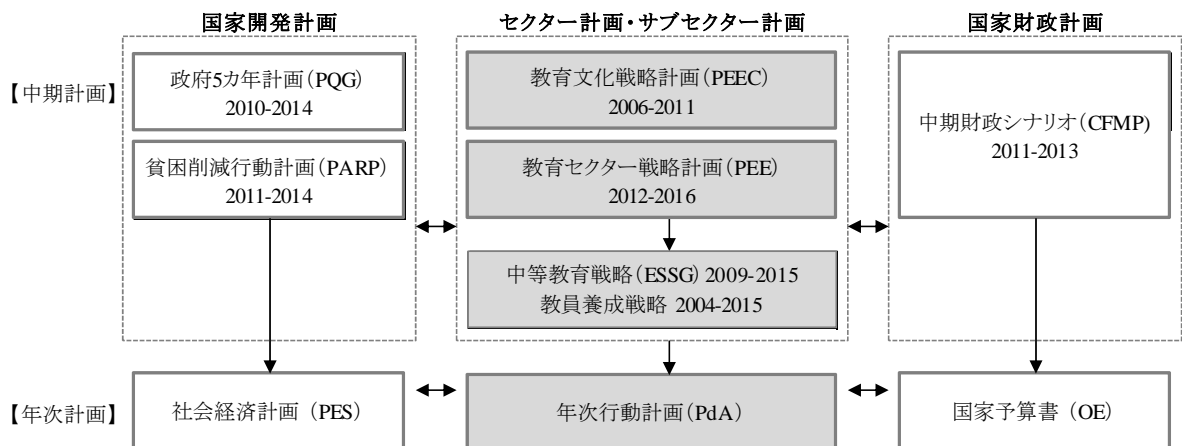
国家開発計画

セクター計画・サブセクター計画

国家財政計画

【中期計画】

政府5カ年計画（PQG）
2010-2014

貧困削減行動計画（PARP）
2011-2014

教育文化戦略計画（PEEC）
2006-2011

教育セクター戦略計画（PEE）
2012-2016

中等教育戦略（ESSG）2009-2015
教員養成戦略 2004-2015

中期財政シナリオ（CFMP）
2011-2013

【年次計画】

社会経済計画（PES）

年次行動計画（PdA）

国家予算書（OE）